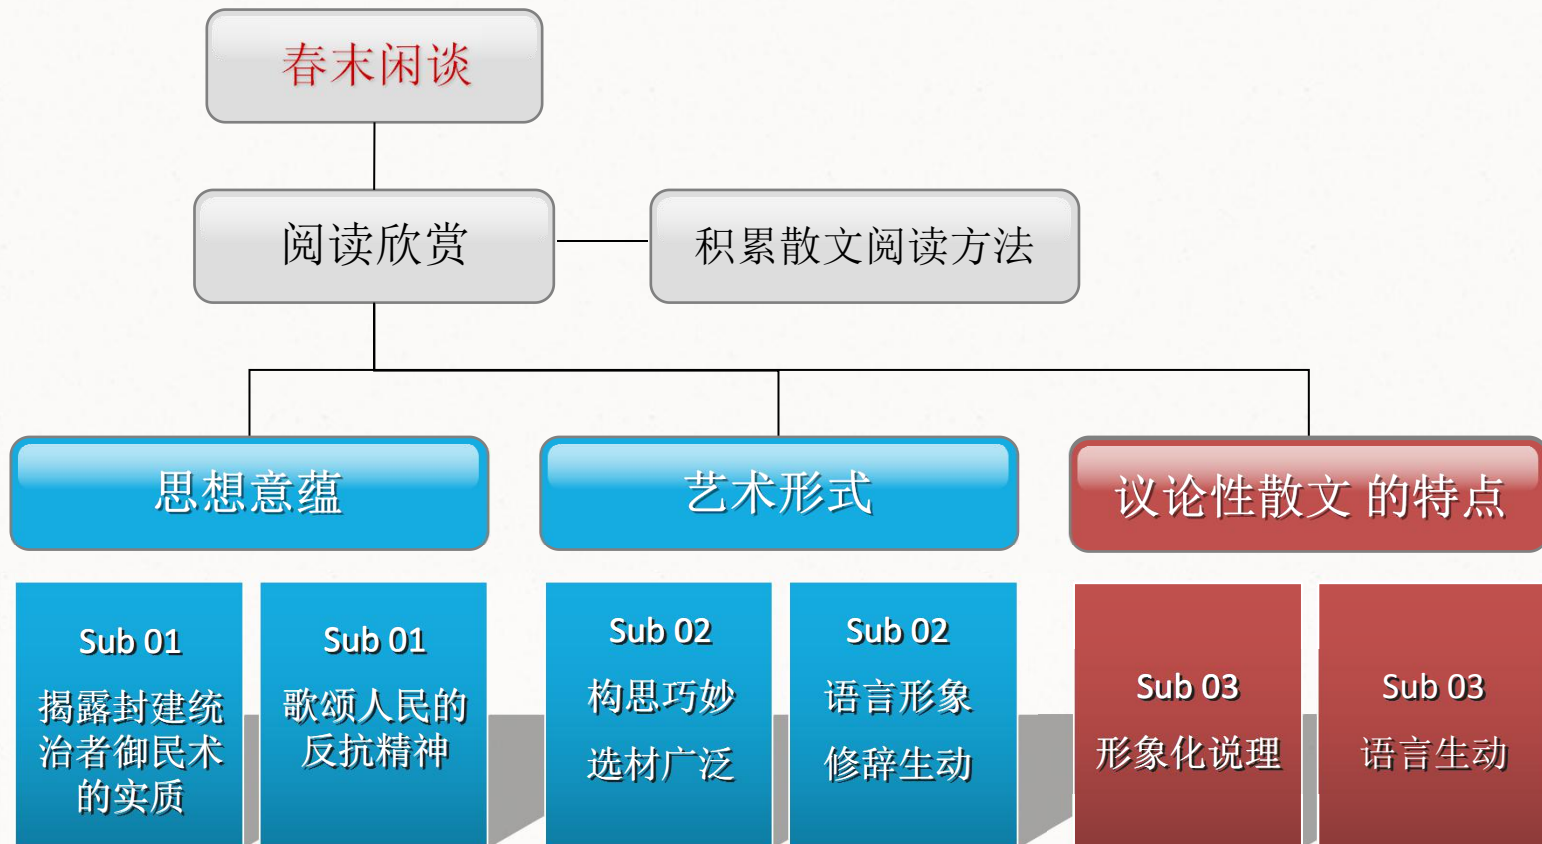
春末闲谈

阅读欣赏

积累散文阅读方法

思想意蕴

艺术形式

议论性散文 的特点

Sub 01
揭露封建统治者御民术的实质

Sub 01
歌颂人民的反抗精神

Sub 02
构思巧妙
选材广泛

Sub 02
语言形象
修辞生动

Sub 03
形象化说理

Sub 03
语言生动